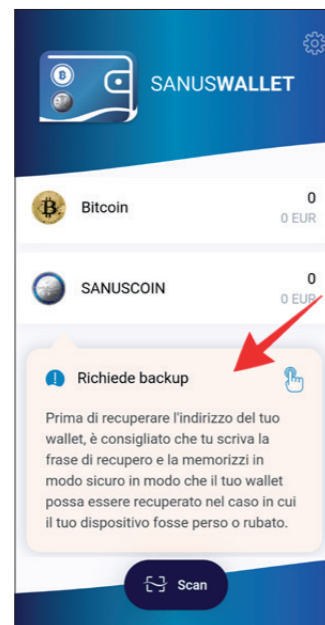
SANUSWALLET

Bitcoin
0
0 EUR

SANUSCOIN
0
0 EUR

Richiede backup

Prima di recuperare l'indirizzo del tuo wallet, è consigliato che tu scriva la frase di recupero e la memorizzi in modo sicuro in modo che il tuo wallet possa essere recuperato nel caso in cui il tuo dispositivo fosse perso o rubato.

Scan